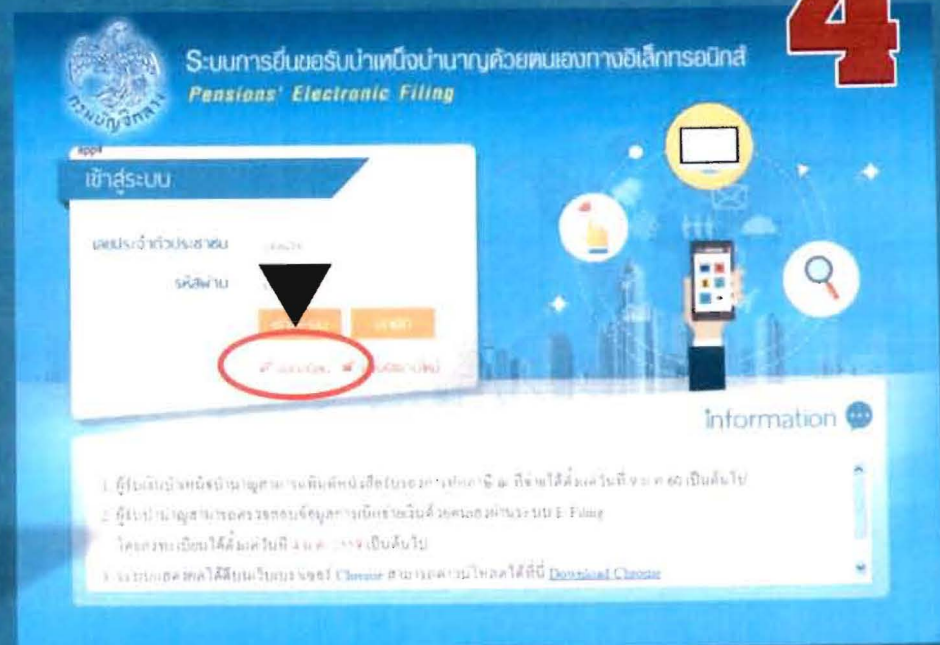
4

กรมบัญชีกลาง

ระบบการยื่นขอรับบำเหน็จบำนาญด้วยตนเองทางอิเล็กทรอนิกส์
Pensions' Electronic Filing

App4
เข้าสู่ระบบ

เลขประจำตัวประชาชน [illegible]
รหัสผ่าน

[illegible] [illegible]

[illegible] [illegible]

Information

1. ผู้รับเบี้ยหวัดบำเหน็จบำนาญสามารถพิมพ์หนังสือรับรองการหักภาษี ณ ที่จ่ายได้ตั้งแต่วันที่ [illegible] เป็นต้นไป
2. ผู้รับบำนาญสามารถตรวจสอบข้อมูลการเบิกจ่ายเงินด้วยตนเองผ่านระบบ E-Filing
โดยลงทะเบียนได้ตั้งแต่วันที่ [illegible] เป็นต้นไป
3. ระบบแสดงผลได้ดีบนเว็บบราวเซอร์ Chrome สามารถดาวน์โหลดได้ที่นี่ Download Chrome